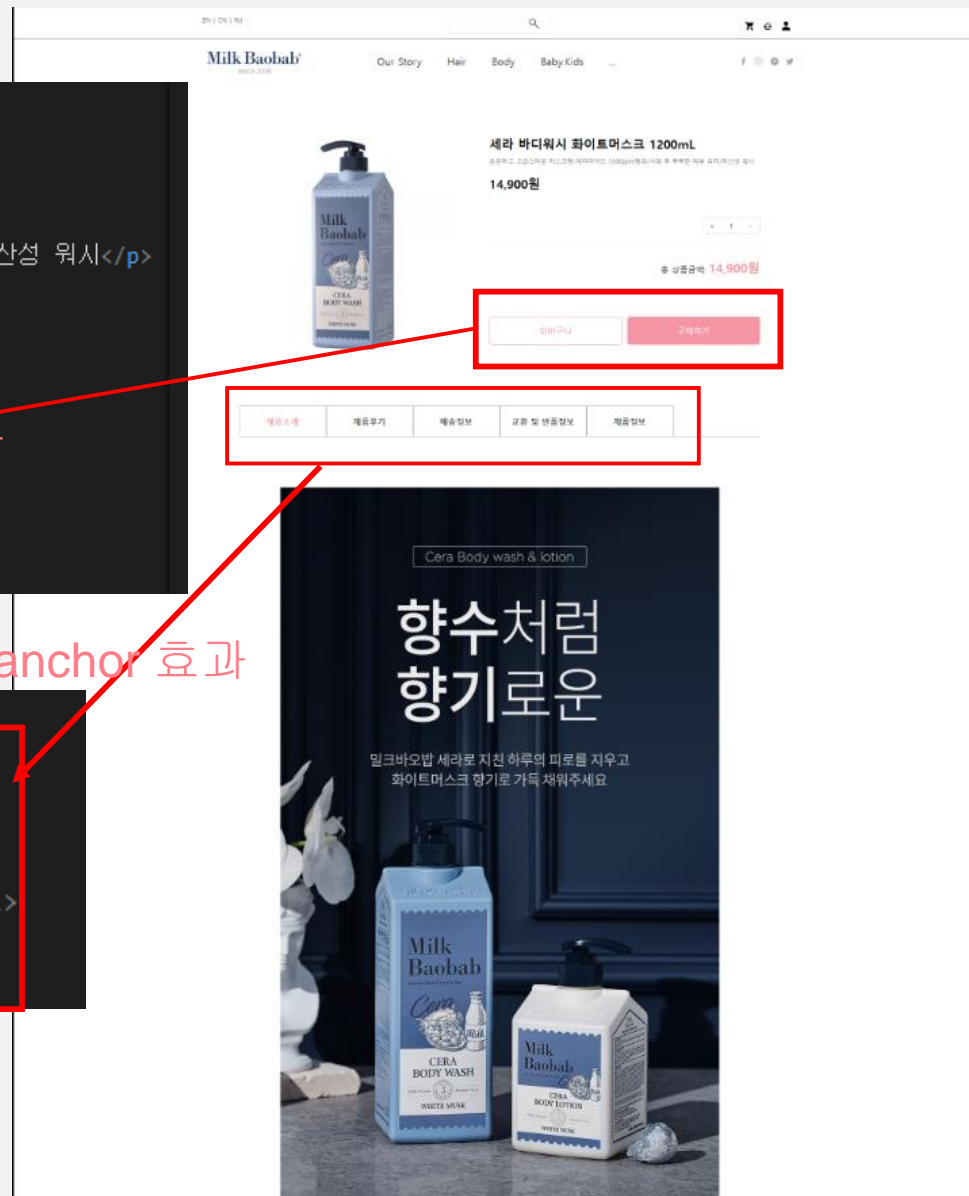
EN | CN | KR

Milk Baobab
SINCE 2008

Our Story Hair Body Baby.Kids ...

산성 워시</p>

세라 바디워시 화이트머스크 1200mL
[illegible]

14,900원

총 상품금액 14,900원

장바구니 구매하기

제품소개 제품후기 배송정보 교환 및 반품정보 제품정보

anchor 효과

Cera Body wash & lotion

향수처럼
향기로운

밀크바오밥 세라로 지친 하루의 피로를 지우고
화이트머스크 향기로 가득 채워주세요

Milk Baobab
Cera
CERA
BODY WASH
WHITE MUSK

Milk Baobab
CERA
BODY LOTION
WHITE MUSK